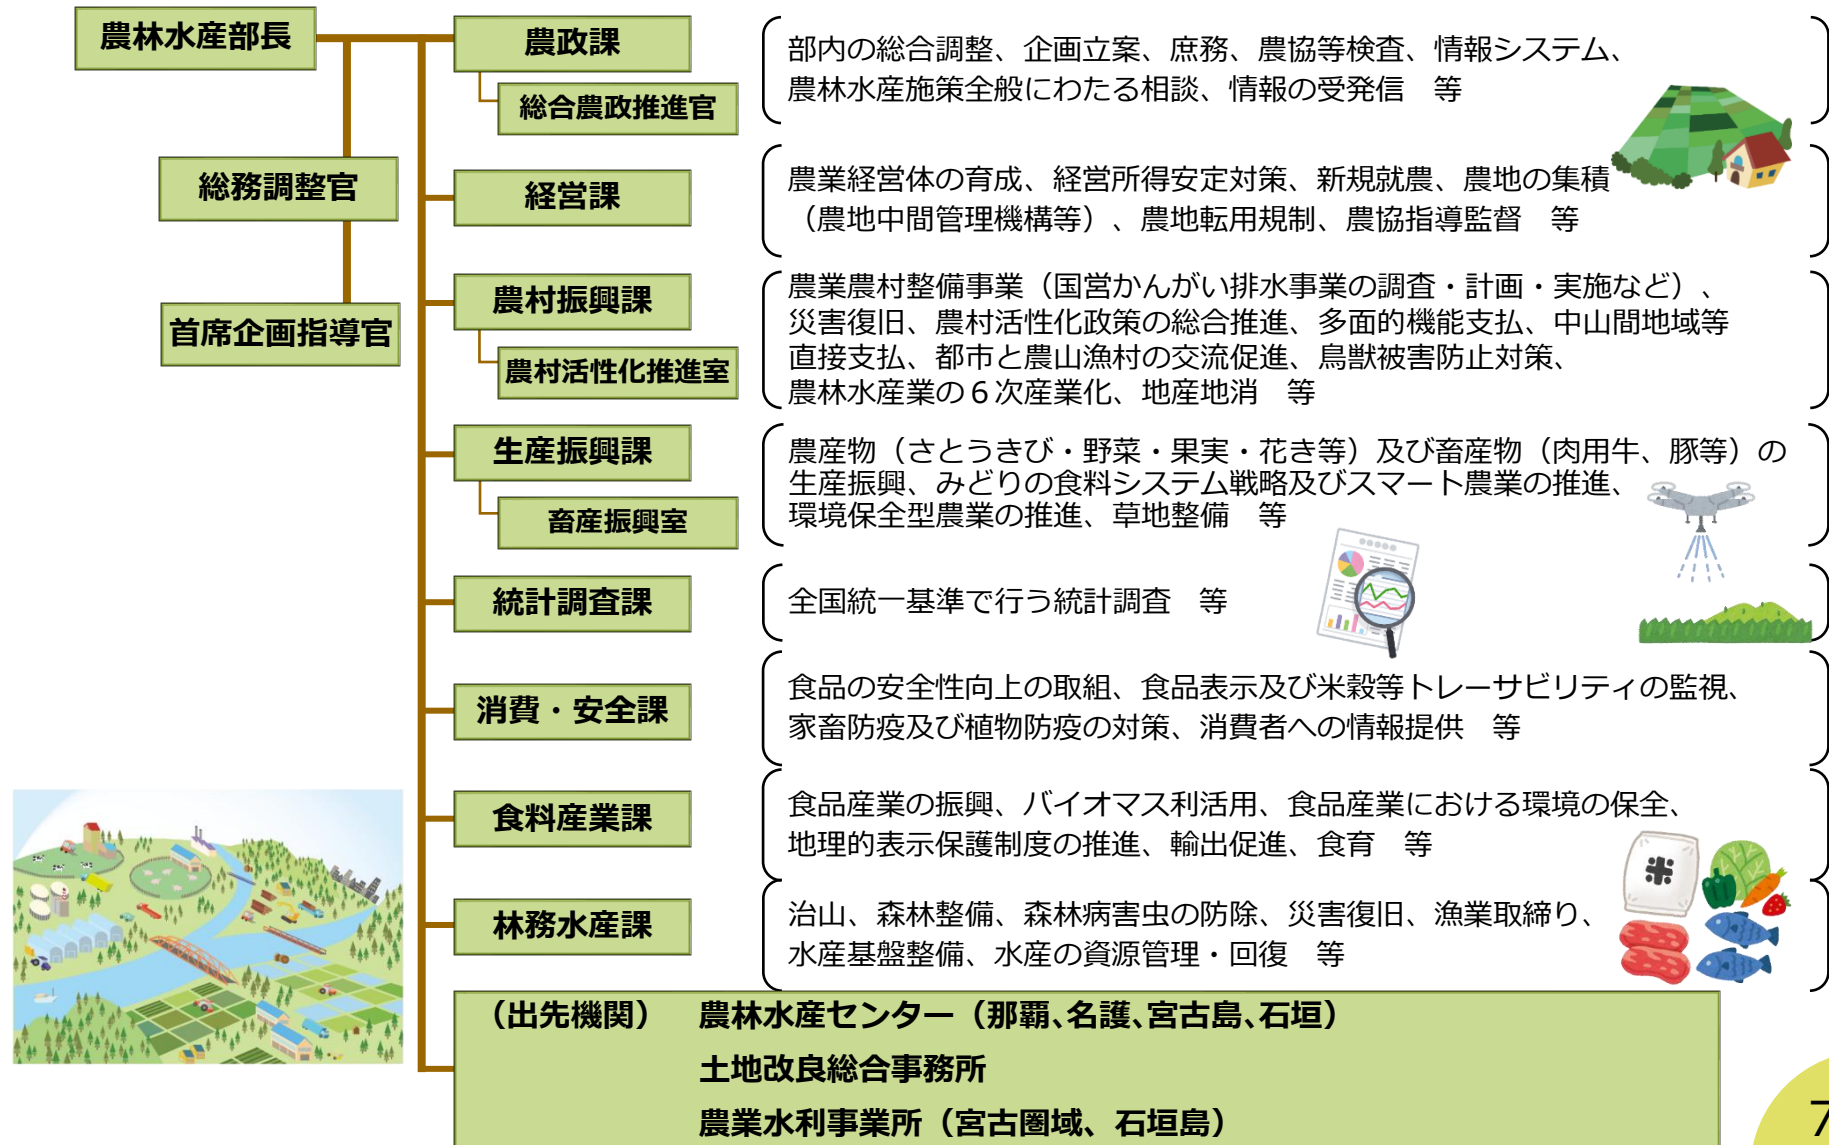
農林水産部長

総務調整官

首席企画指導官

農政課

総合農政推進官

部内の総合調整、企画立案、庶務、農協等検査、情報システム、農林水産施策全般にわたる相談、情報の受発信　等

経営課

農業経営体の育成、経営所得安定対策、新規就農、農地の集積（農地中間管理機構等）、農地転用規制、農協指導監督　等

農村振興課

農村活性化推進室

農業農村整備事業（国営かんがい排水事業の調査・計画・実施など）、災害復旧、農村活性化政策の総合推進、多面的機能支払、中山間地域等直接支払、都市と農山漁村の交流促進、鳥獣被害防止対策、農林水産業の６次産業化、地産地消　等

生産振興課

畜産振興室

農産物（さとうきび・野菜・果実・花き等）及び畜産物（肉用牛、豚等）の生産振興、みどりの食料システム戦略及びスマート農業の推進、環境保全型農業の推進、草地整備　等

統計調査課

全国統一基準で行う統計調査　等

消費・安全課

食品の安全性向上の取組、食品表示及び米穀等トレーサビリティの監視、家畜防疫及び植物防疫の対策、消費者への情報提供　等

食料産業課

食品産業の振興、バイオマス利活用、食品産業における環境の保全、地理的表示保護制度の推進、輸出促進、食育　等

林務水産課

治山、森林整備、森林病害虫の防除、災害復旧、漁業取締り、水産基盤整備、水産の資源管理・回復　等

（出先機関）　農林水産センター（那覇、名護、宮古島、石垣）
土地改良総合事務所
農業水利事業所（宮古圏域、石垣島）

米

7